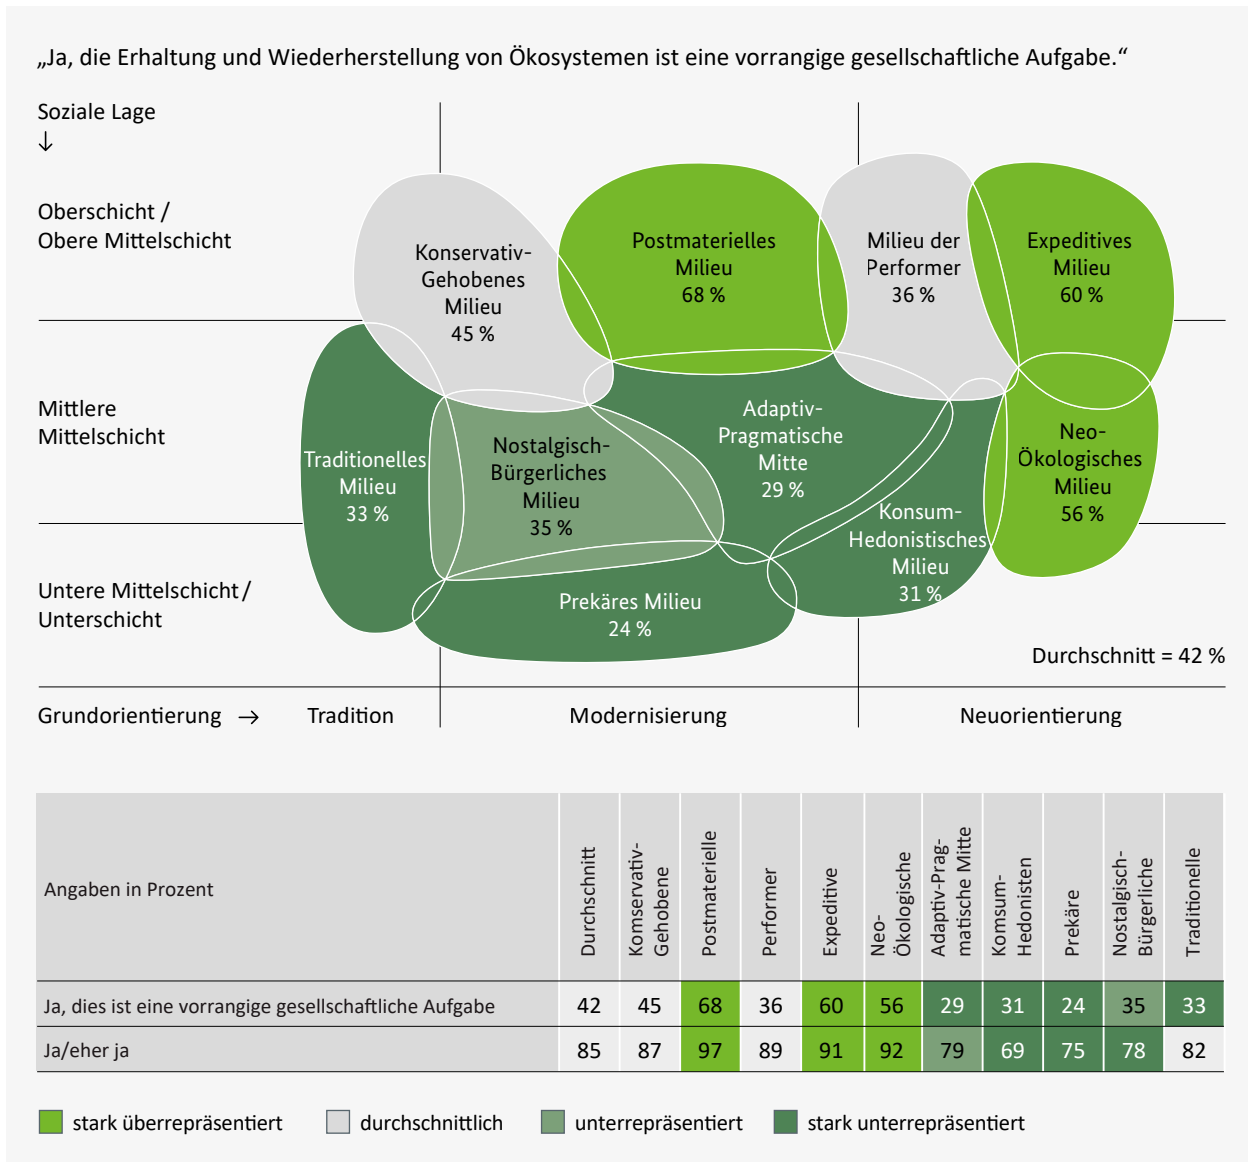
„Ja, die Erhaltung und Wiederherstellung von Ökosystemen ist eine vorrangige gesellschaftliche Aufgabe.“

Soziale Lage
↓

Oberschicht / Obere Mittelschicht

Mittlere Mittelschicht

Untere Mittelschicht / Unterschicht

Konservativ-Gehobenes Milieu 45 %

Postmaterielles Milieu 68 %

Milieu der Performer 36 %

Expeditives Milieu 60 %

Traditionelles Milieu 33 %

Nostalgisch-Bürgerliches Milieu 35 %

Adaptiv-Pragmatische Mitte 29 %

Neo-Ökologisches Milieu 56 %

Konsum-Hedonistisches Milieu 31 %

Prekäres Milieu 24 %

Durchschnitt = 42 %

Grundorientierung → Tradition | Modernisierung | Neuorientierung

| Angaben in Prozent | Durchschnitt | Konservativ-Gehobene | Postmaterielle | Performer | Expeditive | Neo-Ökologische | Adaptiv-Pragmatische Mitte | Konsum-Hedonisten | Prekäre | Nostalgisch-Bürgerliche | Traditionelle |
|---|---|---|---|---|---|---|---|---|---|---|---|
| Ja, dies ist eine vorrangige gesellschaftliche Aufgabe | 42 | 45 | 68 | 36 | 60 | 56 | 29 | 31 | 24 | 35 | 33 |
| Ja/eher ja | 85 | 87 | 97 | 89 | 91 | 92 | 79 | 69 | 75 | 78 | 82 |

stark überrepräsentiert durchschnittlich unterrepräsentiert stark unterrepräsentiert